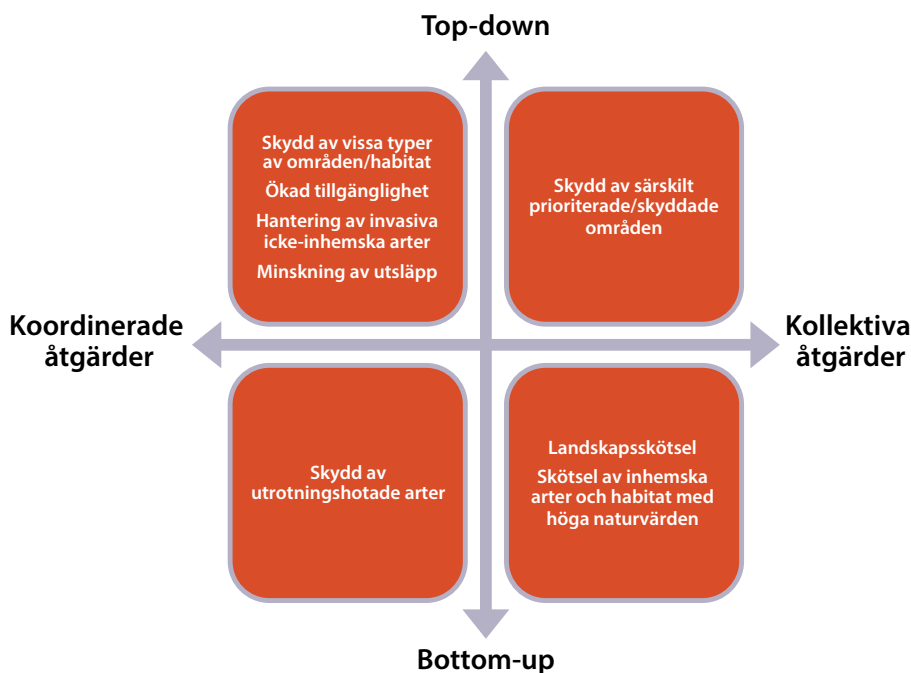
Top-down

Skydd av vissa typer av områden/habitat

Ökad tillgänglighet

Hantering av invasiva icke-inhemska arter

Minskning av utsläpp

Skydd av särskilt prioriterade/skyddade områden

Koordinerade åtgärder

Kollektiva åtgärder

Skydd av utrotningshotade arter

Landskapsskötsel

Skötsel av inhemska arter och habitat med höga naturvärden

Bottom-up